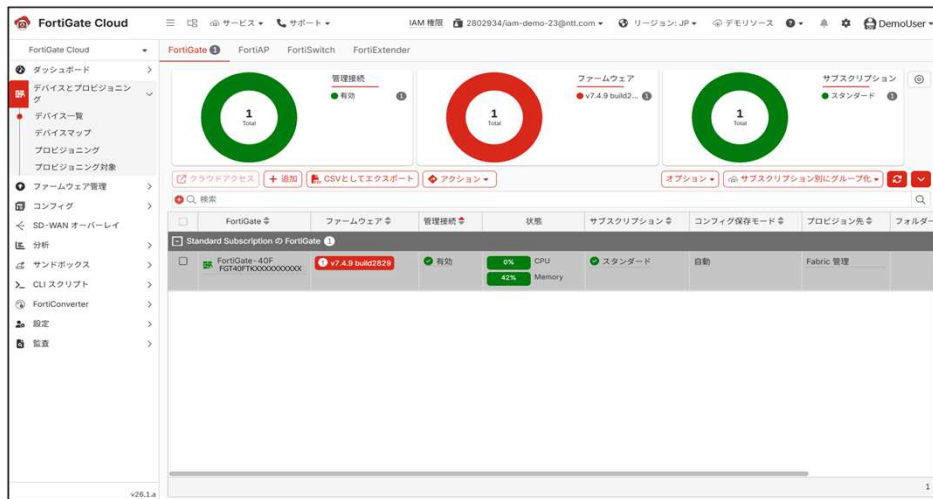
FortiGate Cloud

サービス ▾ サポート ▾ IAM 権限 2802934/iam-demo-23@ntt.com ▾ リージョン: JP ▾ デモリソース ▾ DemoUser ▾

FortiGate Cloud ▾
ダッシュボード
デバイスとプロビジョニング
デバイス一覧
デバイスマップ
プロビジョニング
プロビジョニング対象
ファームウェア管理
コンフィグ
SD-WAN オーバーレイ
分析
サンドボックス
CLI スクリプト
FortiConverter
設定
監査

v26.1.a

FortiGate 1 FortiAP FortiSwitch FortiExtender

1 Total
管理接続
● 有効 1

1 Total
ファームウェア
● v7.4.9 build2... 1

1 Total
サブスクリプション
● スタンダード 1

クラウドアクセス + 追加 CSVとしてエクスポート アクション ▾ オプション ▾ サブスクリプション別にグループ化 ▾

検索

| | FortiGate | ファームウェア | 管理接続 | 状態 | サブスクリプション | コンフィグ保存モード | プロビジョン先 | フォルダー |
|---|---|---|---|---|---|---|---|---|
| Standard Subscription の FortiGate 1 | | | | | | | | |
| | FortiGate-40F FGT40FTKXXXXXXXXXX | v7.4.9 build2829 | 有効 | 0% CPU 42% Memory | スタンダード | 自動 | Fabric 管理 | |

1